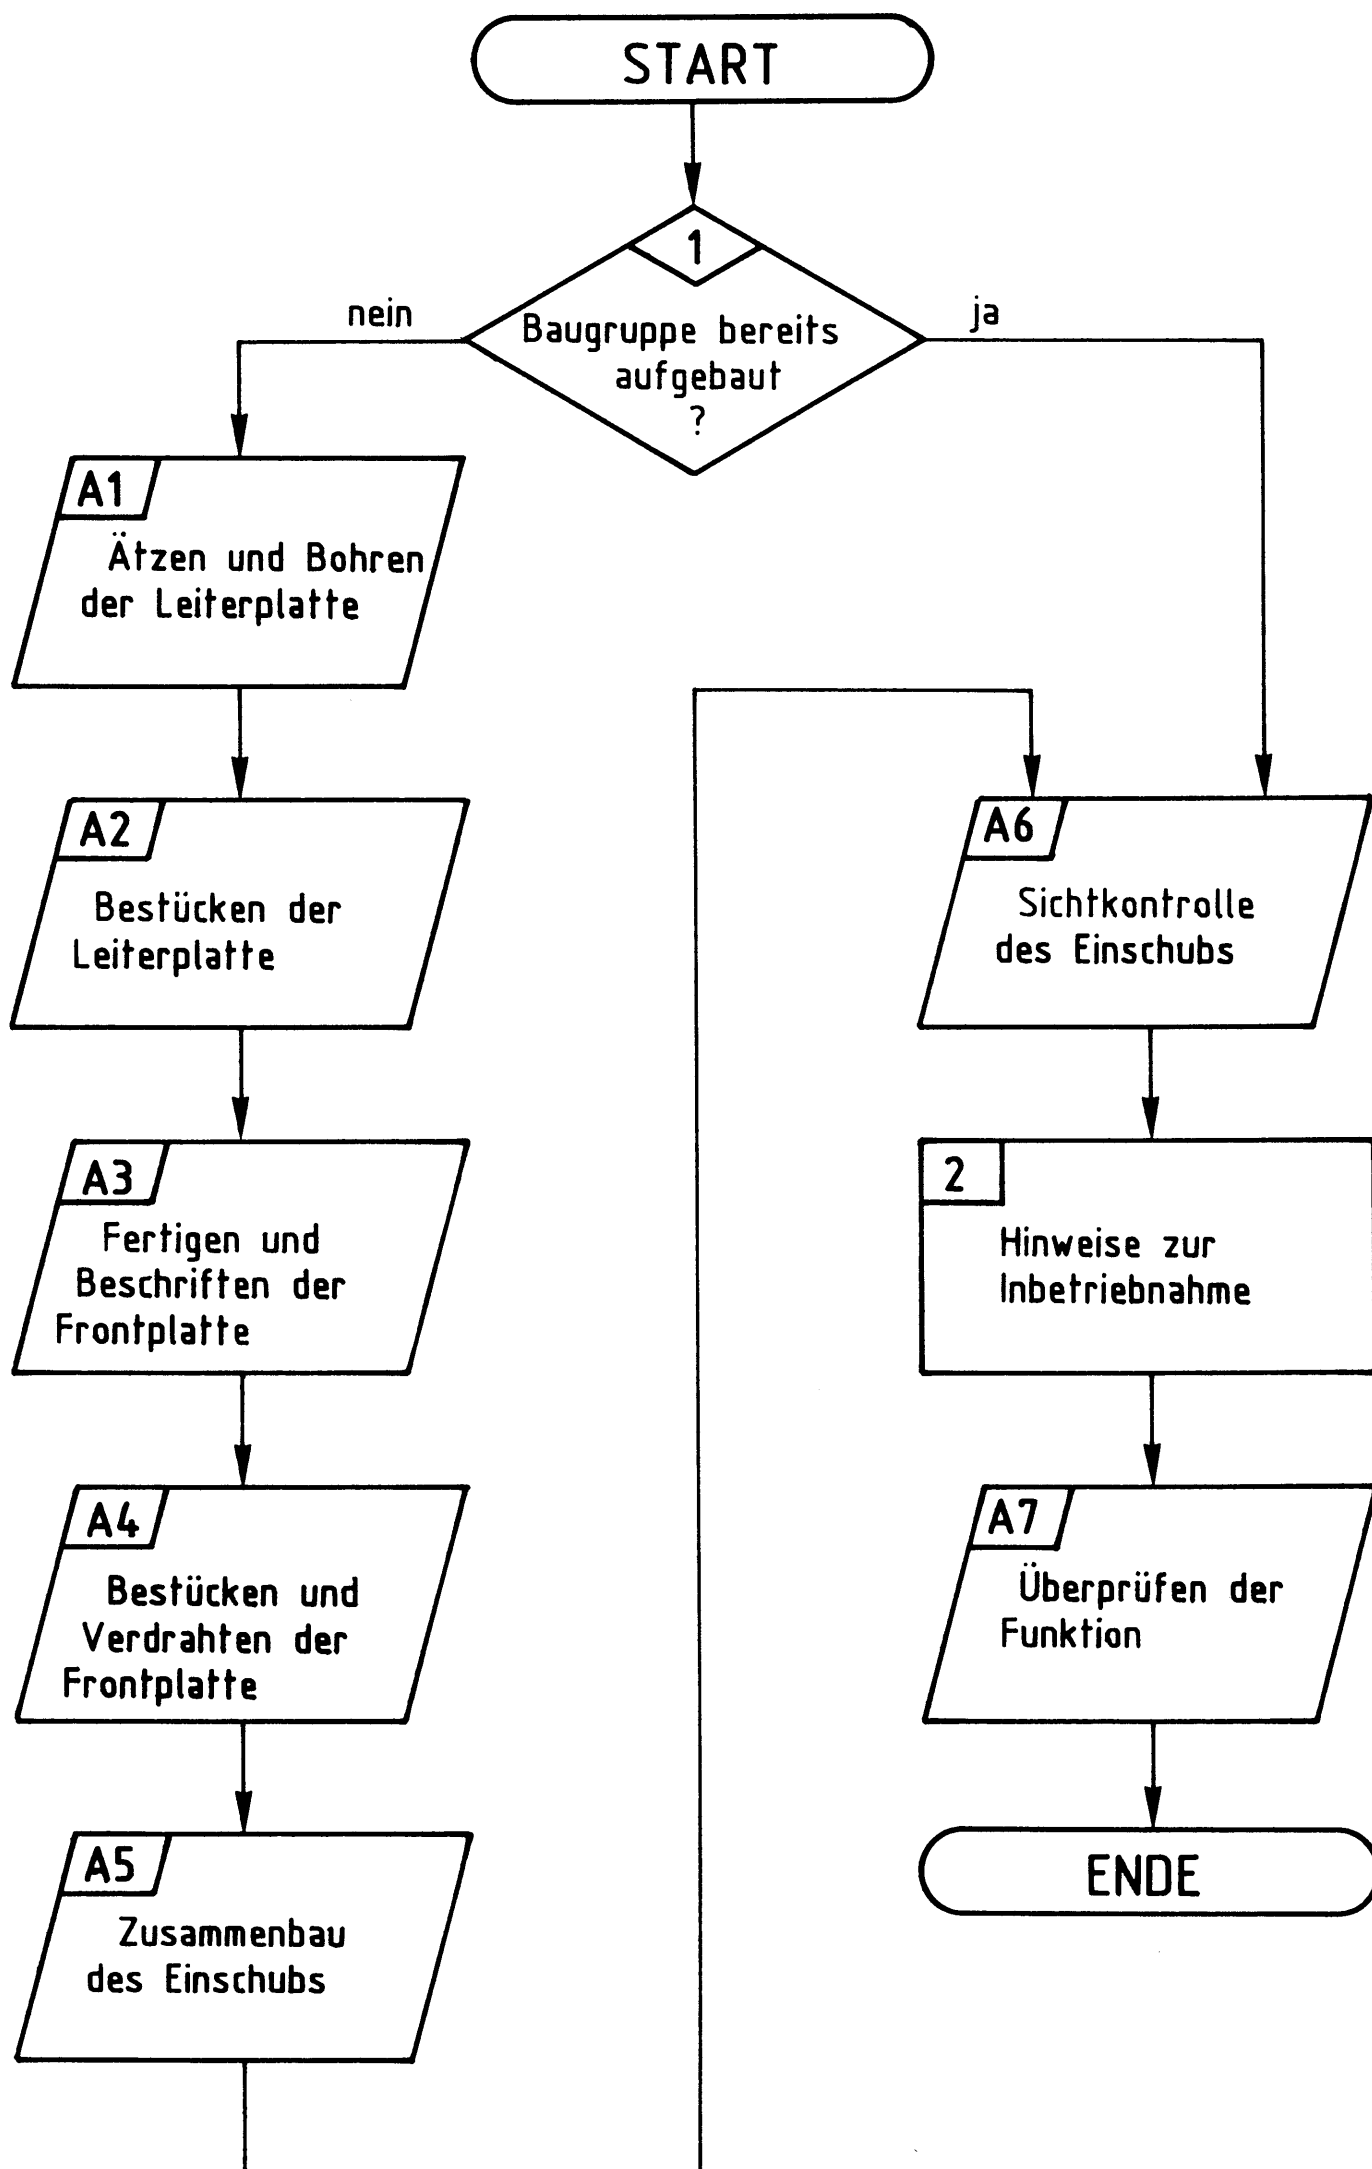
START

1

Baugruppe bereits aufgebaut ?

nein

ja

A1
Ätzen und Bohren der Leiterplatte

A2
Bestücken der Leiterplatte

A3
Fertigen und Beschriften der Frontplatte

A4
Bestücken und Verdrahten der Frontplatte

A5
Zusammenbau des Einschubs

A6
Sichtkontrolle des Einschubs

2
Hinweise zur Inbetriebnahme

A7
Überprüfen der Funktion

ENDE